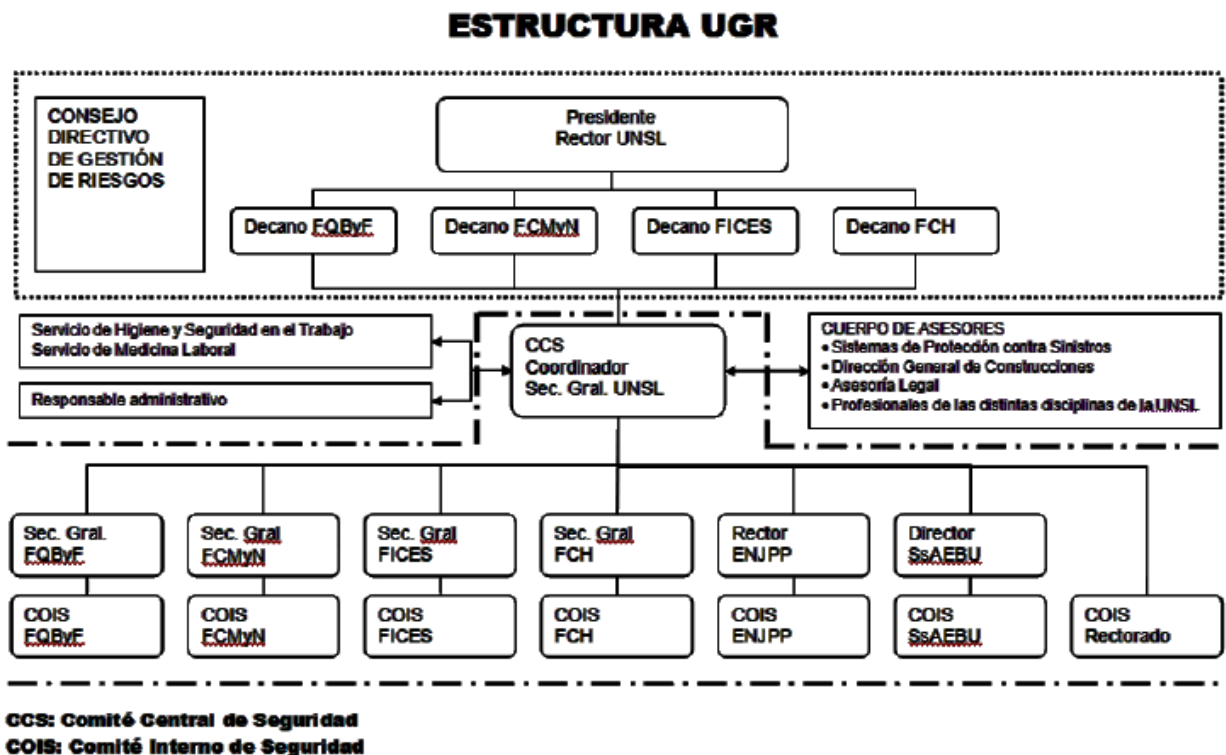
ESTRUCTURA UGR

CONSEJO DIRECTIVO DE GESTIÓN DE RIESGOS

Presidente
Rector UNSL

Decano FQByF

Decano FCMyN

Decano FICES

Decano FCH

Servicio de Higiene y Seguridad en el Trabajo
Servicio de Medicina Laboral

Responsable administrativo

CCS
Coordinador
Sec. Gral. UNSL

CUERPO DE ASESORES
• Sistemas de Protección contra Sinistros
• Dirección General de Construcciones
• Asesoría Legal
• Profesionales de las distintas disciplinas de la UNSL.

Sec. Gral. FQByF

Sec. Gral FCMyN

Sec. Gral FICES

Sec. Gral FCH

Rector ENJPP

Director SsAEBU

COIS FQByF

COIS FCMyN

COIS FICES

COIS FCH

COIS ENJPP

COIS SsAEBU

COIS Rectorado

CCS: Comité Central de Seguridad
COIS: Comité Interno de Seguridad